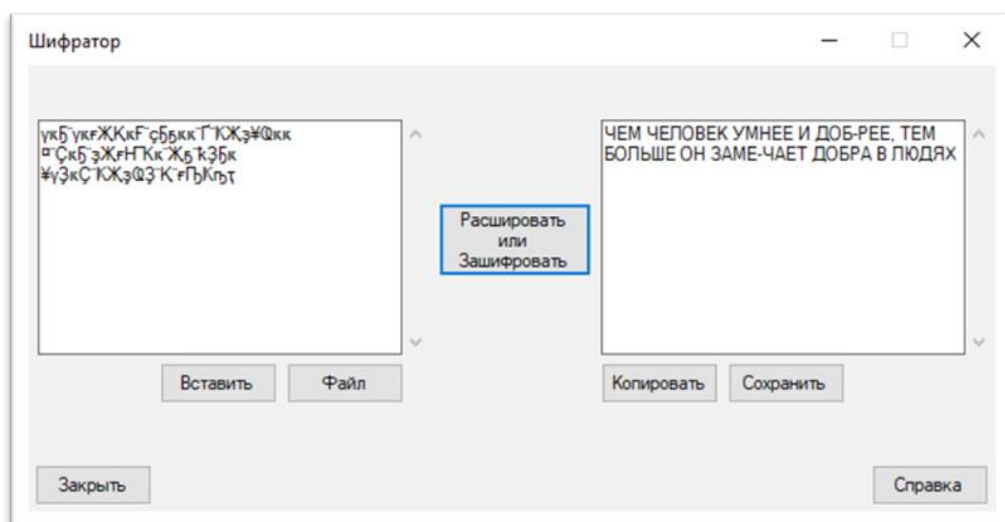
Шифратор

ук Ђ ук ғ Җ К к ғ ҫ Ђ Ђ к к Ґ Ќ Җ ʒ ¥ Ѿ к к
¤ Ҫ к Ђ ʒ Җ ғ Ң К к Җ Ђ ќ Ȝ Ђ к
¥ γ Ȝ к Ҫ Ќ Җ ʒ Ѿ Ȝ Ќ ғ Ђ К ђ ҭ

Расшировать
или
Зашифровать

ЧЕМ ЧЕЛОВЕК УМНЕЕ И ДОБ-РЕЕ, ТЕМ БОЛЬШЕ ОН ЗАМЕ-ЧАЕТ ДОБРА В ЛЮДЯХ

Вставить

Файл

Копировать

Сохранить

Закрыть

Справка